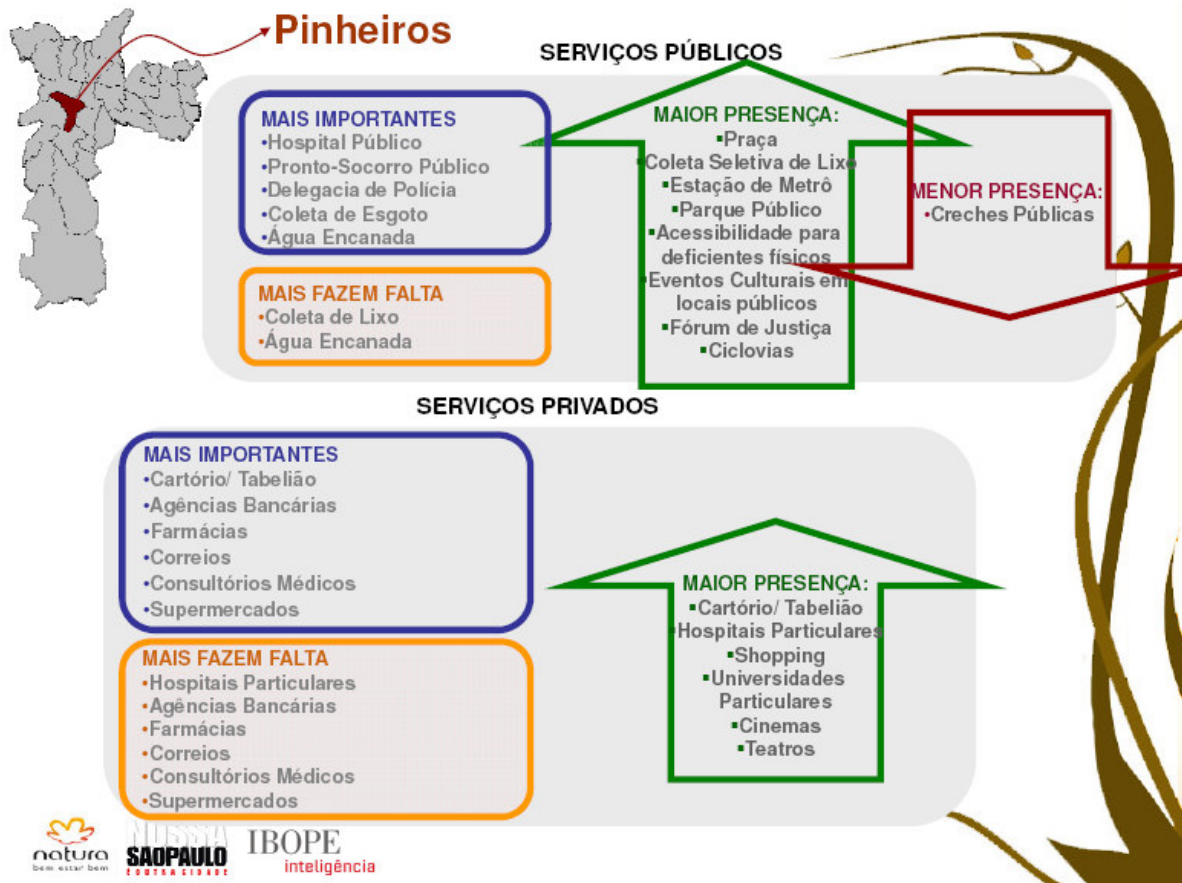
Pinheiros

SERVIÇOS PÚBLICOS

MAIS IMPORTANTES
•Hospital Público
•Pronto-Socorro Público
•Delegacia de Polícia
•Coleta de Esgoto
•Água Encanada

MAIS FAZEM FALTA
•Coleta de Lixo
•Água Encanada

MAIOR PRESENÇA:
▪Praça
▪Coleta Seletiva de Lixo
▪Estação de Metrô
▪Parque Público
▪Acessibilidade para deficientes físicos
▪Eventos Culturais em locais públicos
▪Fórum de Justiça
▪Ciclovias

MENOR PRESENÇA:
•Creches Públicas

SERVIÇOS PRIVADOS

MAIS IMPORTANTES
•Cartório/ Tabelião
•Agências Bancárias
•Farmácias
•Correios
•Consultórios Médicos
•Supermercados

MAIS FAZEM FALTA
•Hospitais Particulares
•Agências Bancárias
•Farmácias
•Correios
•Consultórios Médicos
•Supermercados

MAIOR PRESENÇA:
▪Cartório/ Tabelião
▪Hospitais Particulares
▪Shopping
▪Universidades Particulares
▪Cinemas
▪Teatros

natura bem estar bem
NOSSA SÃO PAULO OUTRA CIDADE
IBOPE inteligência